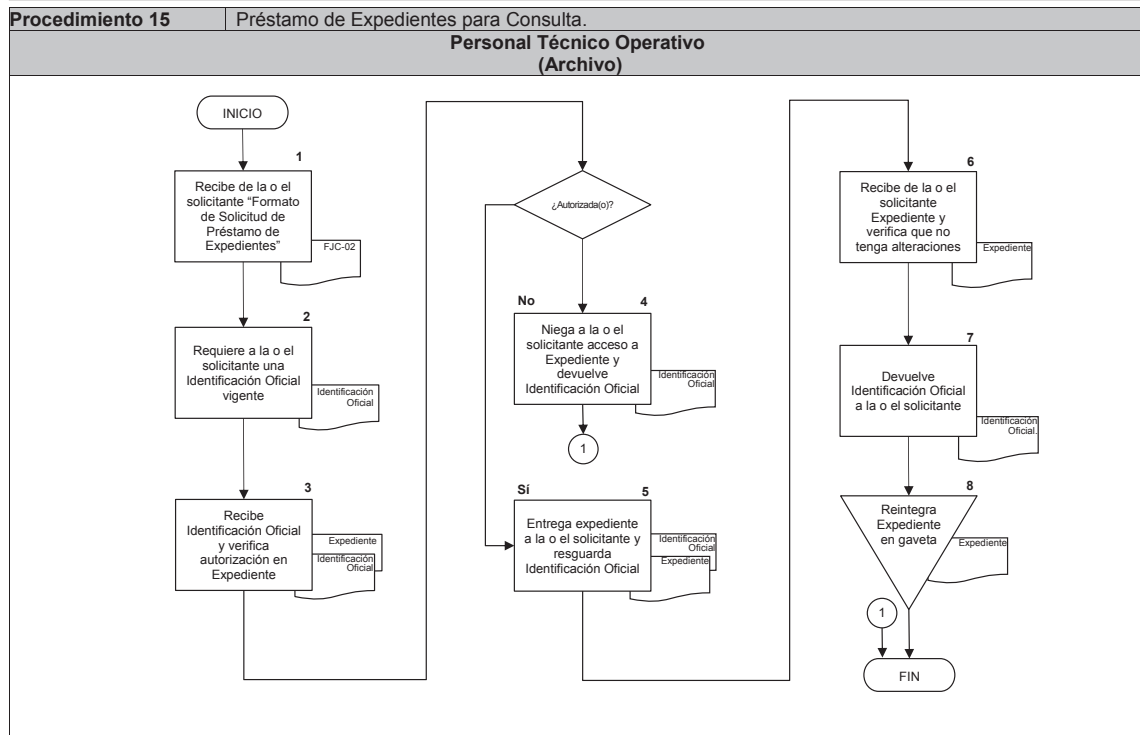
Procedimiento 15 | Préstamo de Expedientes para Consulta.

Personal Técnico Operativo
(Archivo)

INICIO

1
Recibe de la o el solicitante "Formato de Solicitud de Préstamo de Expedientes"
FJC-02

2
Requiere a la o el solicitante una Identificación Oficial vigente
Identificación Oficial

3
Recibe Identificación Oficial y verifica autorización en Expediente
Expediente
Identificación Oficial

¿Autorizada(o)?

No
4
Niega a la o el solicitante acceso a Expediente y devuelve Identificación Oficial
Identificación Oficial

1

Sí
5
Entrega expediente a la o el solicitante y resguarda Identificación Oficial
Identificación Oficial
Expediente

6
Recibe de la o el solicitante Expediente y verifica que no tenga alteraciones
Expediente

7
Devuelve Identificación Oficial a la o el solicitante
Identificación Oficial.

8
Reintegra Expediente en gaveta
Expediente

1

FIN